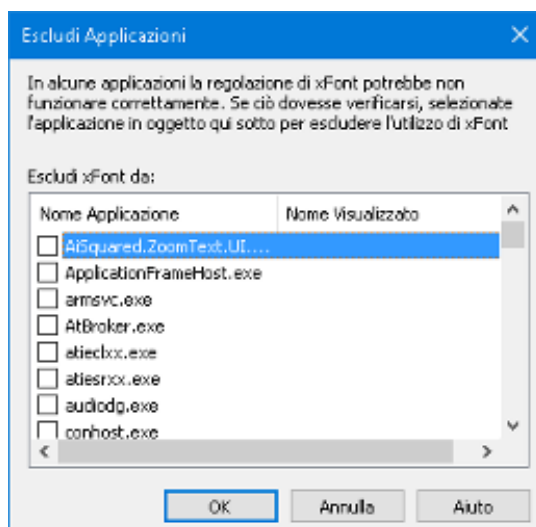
Escludi Applicazioni

In alcune applicazioni la regolazione di xFont potrebbe non funzionare correttamente. Se ciò dovesse verificarsi, selezionate l'applicazione in oggetto qui sotto per escludere l'utilizzo di xFont

Escludi xFont da:

| Nome Applicazione | Nome Visualizzato |
|---|---|
| AiSquared.ZoomText.UI.... | |
| ApplicationFrameHost.exe | |
| armsvc.exe | |
| AtBroker.exe | |
| atieclxx.exe | |
| atiesrxx.exe | |
| audiodg.exe | |
| conhost.exe | |

OK
Annulla
Aiuto